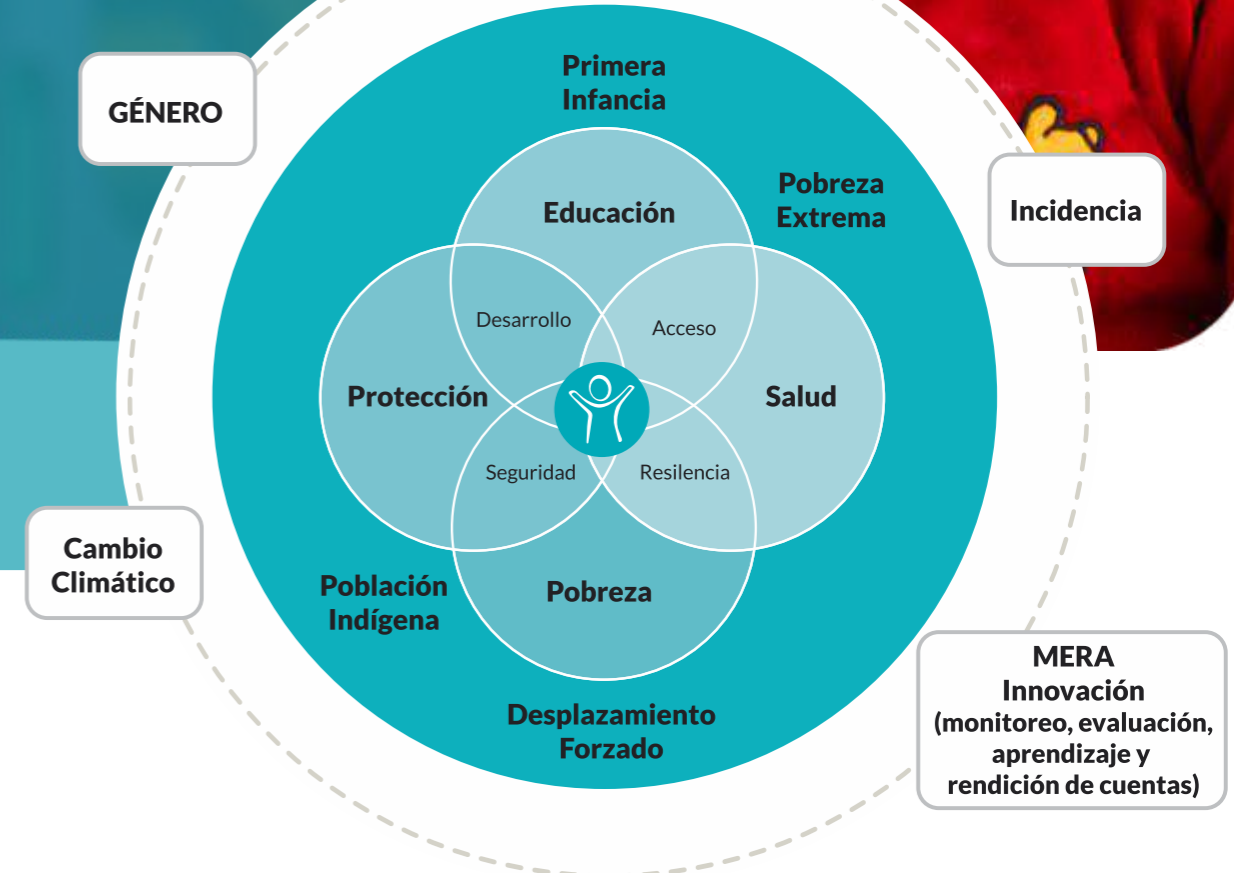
GÉNERO

Primera Infancia

Pobreza Extrema

Incidencia

Educación

Desarrollo

Acceso

Protección

Salud

Seguridad

Resiliencia

Pobreza

Cambio Climático

Población Indígena

Desplazamiento Forzado

MERA
Innovación
(monitoreo, evaluación, aprendizaje y rendición de cuentas)